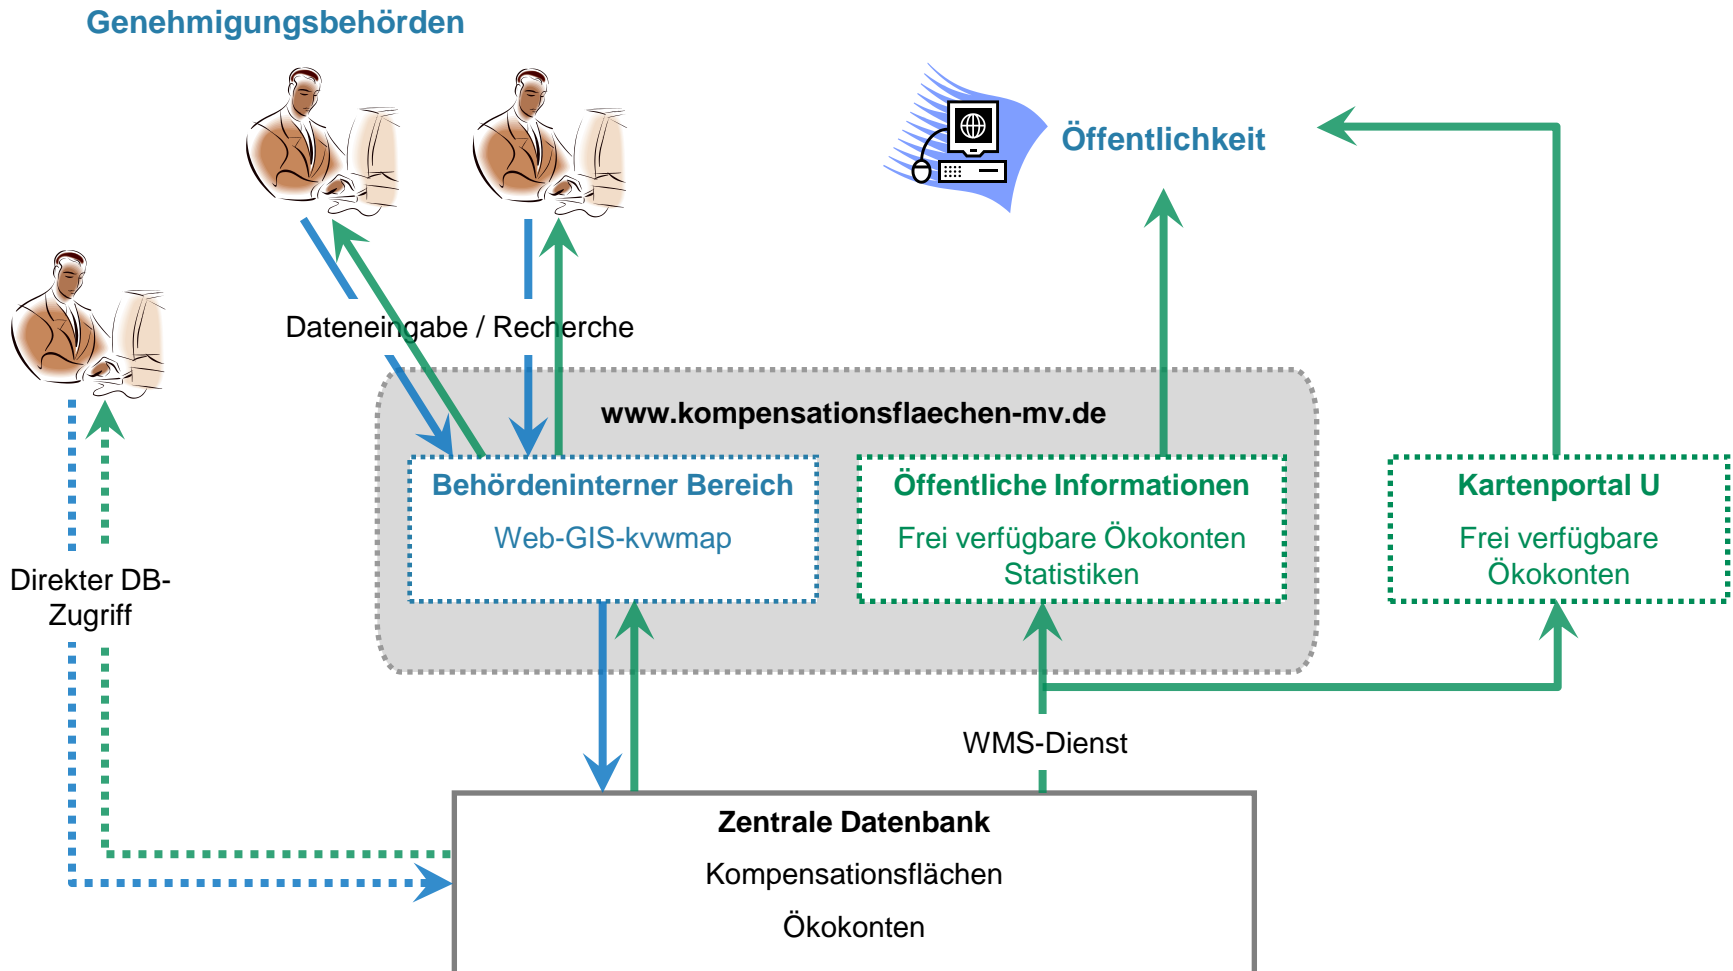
Genehmigungsbehörden

Öffentlichkeit

Dateneingabe / Recherche

www.kompensationsflaechen-mv.de

Behördeninterner Bereich

Web-GIS-kvwmap

Öffentliche Informationen

Frei verfügbare Ökokonten Statistiken

Kartenportal U

Frei verfügbare Ökokonten

Direkter DB-Zugriff

WMS-Dienst

Zentrale Datenbank

Kompensationsflächen

Ökokonten